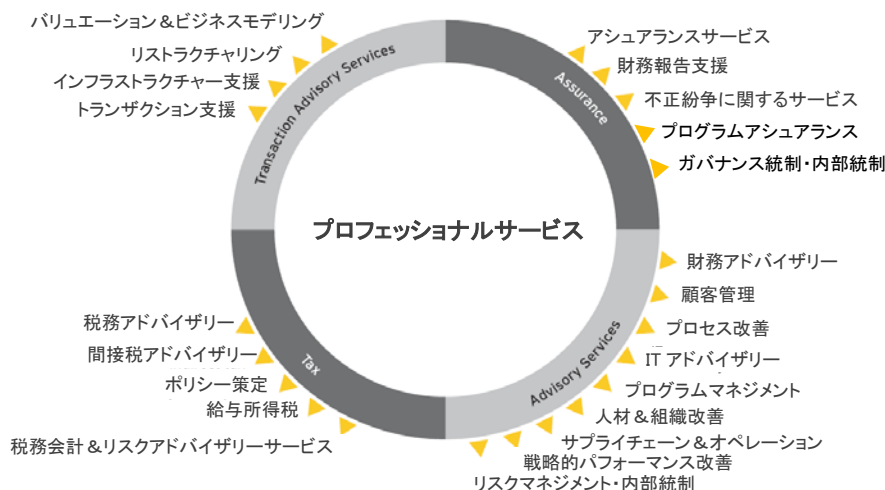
バリュエーション＆ビジネスモデリング
リストラクチャリング
インフラストラクチャー支援
トランザクション支援

Transaction Advisory Services

Assurance

アシュアランスサービス
財務報告支援
不正紛争に関するサービス
プログラムアシュアランス
ガバナンス統制・内部統制

プロフェッショナルサービス

財務アドバイザリー
顧客管理
プロセス改善
IT アドバイザリー
プログラムマネジメント
人材＆組織改善
サプライチェーン＆オペレーション
戦略的パフォーマンス改善
リスクマネジメント・内部統制

Advisory Services

Tax

税務アドバイザリー
間接税アドバイザリー
ポリシー策定
給与所得税
税務会計＆リスクアドバイザリーサービス